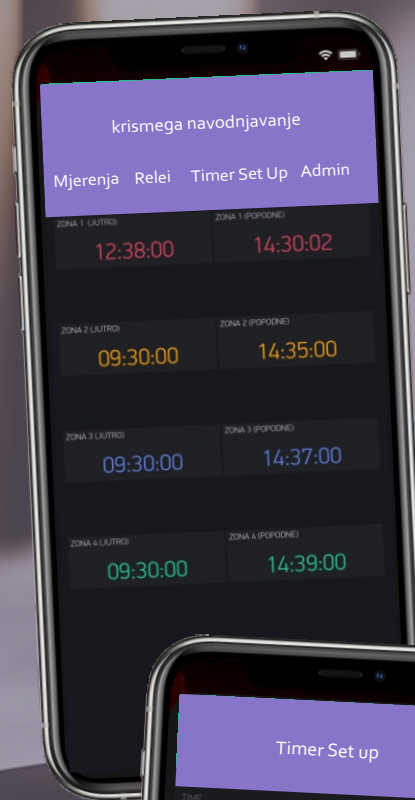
krismega navodnjavanje

Mjerenja Relei Timer Set Up Admin

| ZONA 1 (JUTRO) | ZONA 1 (POPODNE) |
|---|---|
| 12:38:00 | 14:30:02 |

| ZONA 2 (JUTRO) | ZONA 2 (POPODNE) |
|---|---|
| 09:30:00 | 14:35:00 |

| ZONA 3 (JUTRO) | ZONA 3 (POPODNE) |
|---|---|
| 09:30:00 | 14:37:00 |

| ZONA 4 (JUTRO) | ZONA 4 (POPODNE) |
|---|---|
| 09:30:00 | 14:39:00 |

Timer Set up

TIME